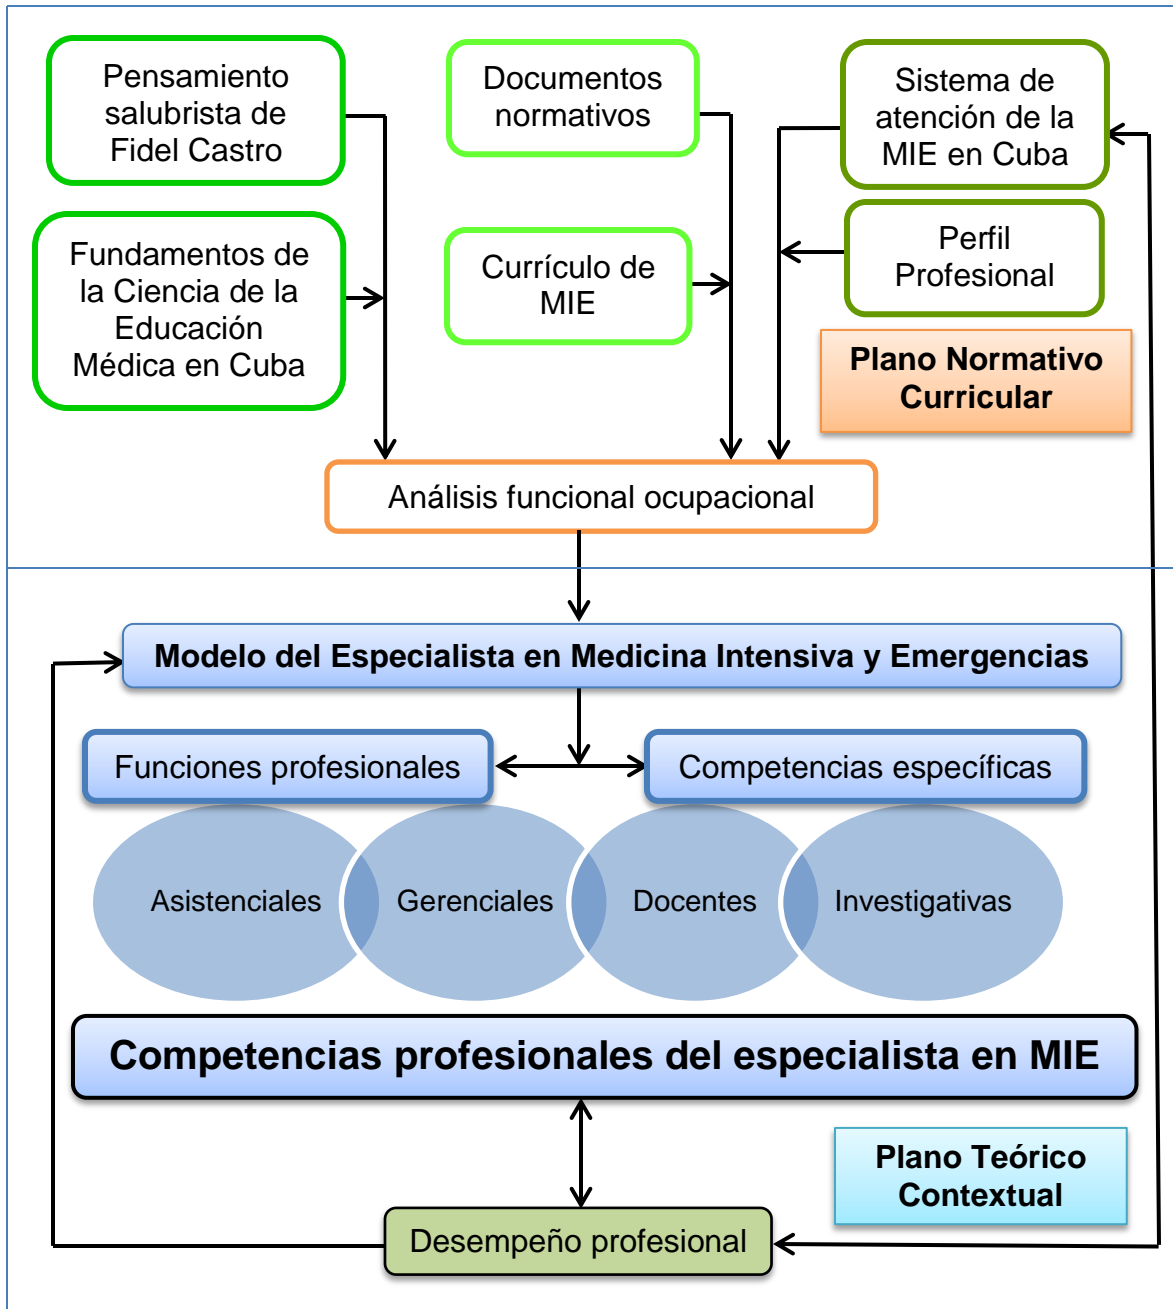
Pensamiento salubrista de Fidel Castro

Documentos normativos

Sistema de atención de la MIE en Cuba

Fundamentos de la Ciencia de la Educación Médica en Cuba

Currículo de MIE

Perfil Profesional

Plano Normativo Curricular

Análisis funcional ocupacional

Modelo del Especialista en Medicina Intensiva y Emergencias

Funciones profesionales

Competencias específicas

Asistenciales

Gerenciales

Docentes

Investigativas

Competencias profesionales del especialista en MIE

Plano Teórico Contextual

Desempeño profesional